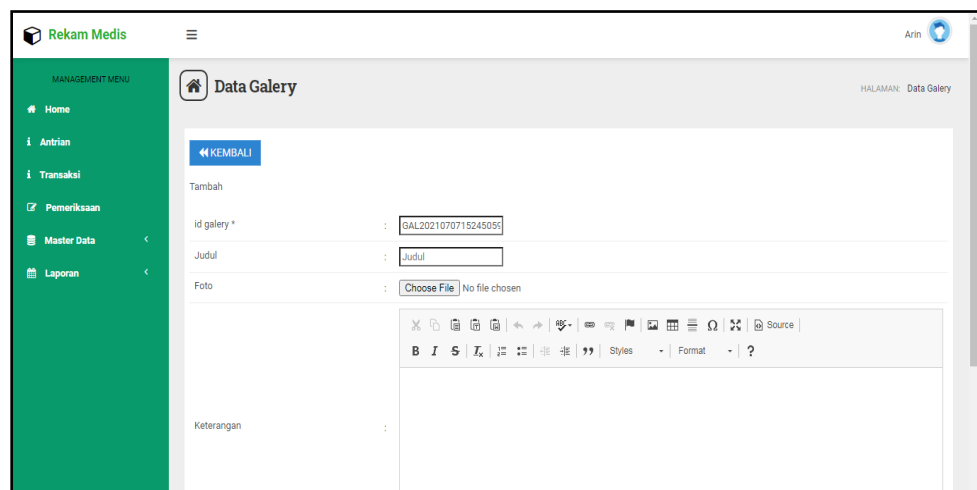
Rekam Medis

Arin

MANAGEMENT MENU

Home

Antrian

Transaksi

Pemeriksaan

Master Data

Laporan

Data Galery

HALAMAN: Data Galery

KEMBALI

Tambah

| | | |
|---|---|---|
| id galery * | : | GAL202107071524505 |
| Judul | : | Judul |
| Foto | : | Choose File No file chosen |
| Keterangan | : | Source B I S Styles Format ? |